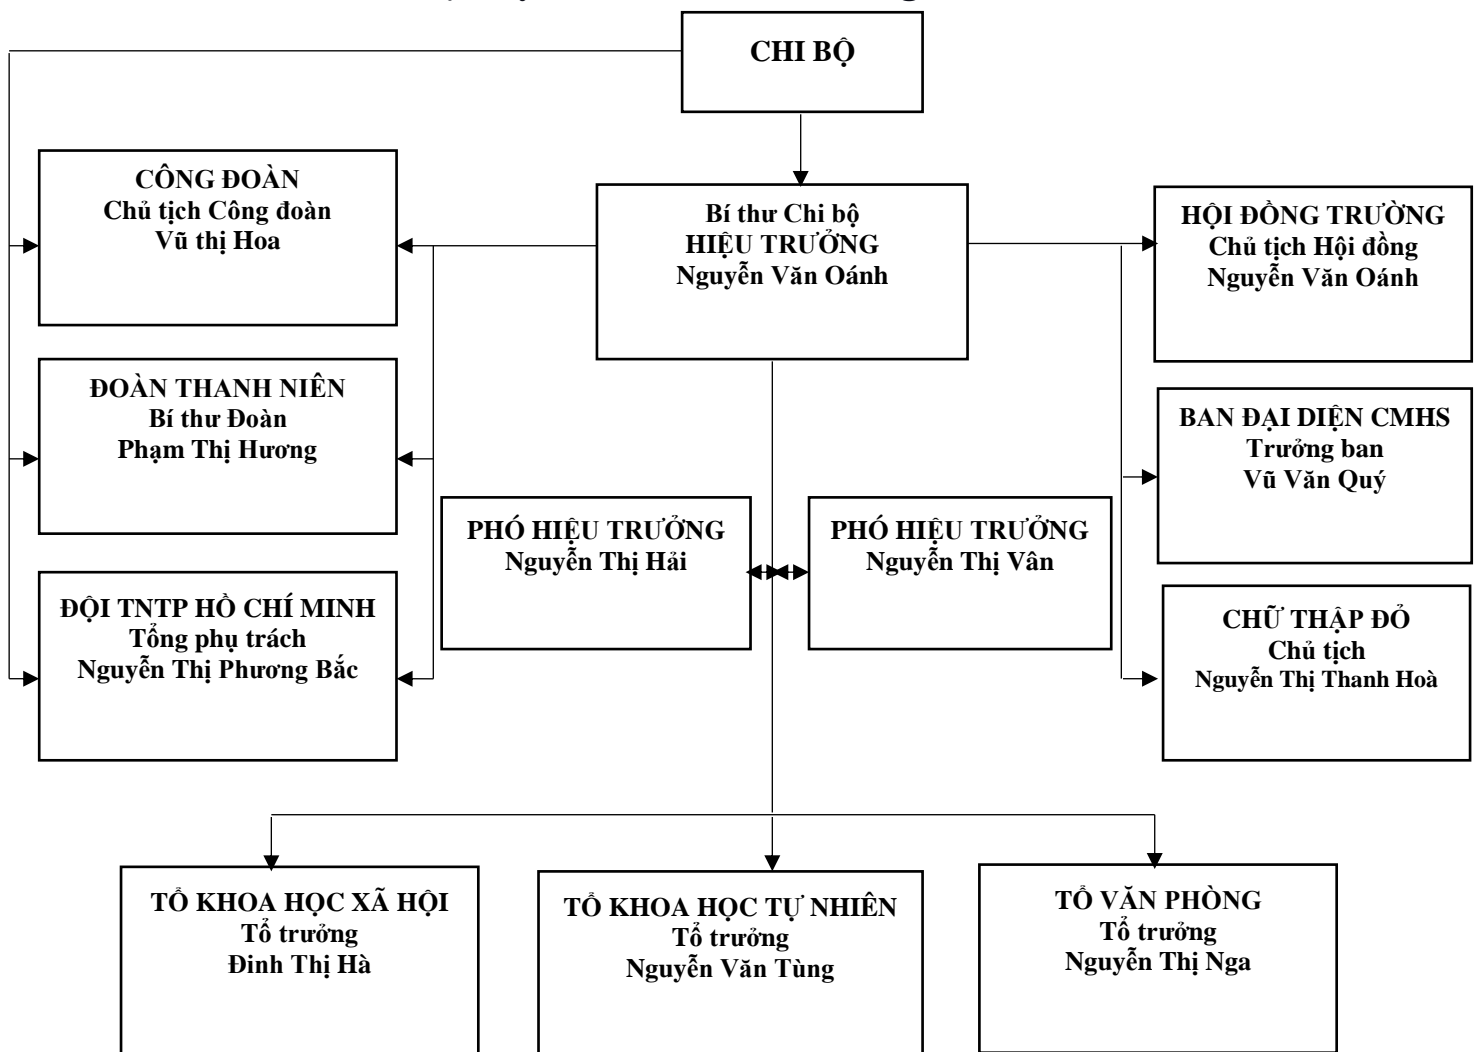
CHI BỘ

CÔNG ĐOÀN
Chủ tịch Công đoàn
Vũ thị Hoa

Bí thư Chi bộ
HIỆU TRƯỞNG
Nguyễn Văn Oánh

HỘI ĐỒNG TRƯỜNG
Chủ tịch Hội đồng
Nguyễn Văn Oánh

ĐOÀN THANH NIÊN
Bí thư Đoàn
Phạm Thị Hương

BAN ĐẠI DIỆN CMHS
Trưởng ban
Vũ Văn Quý

PHÓ HIỆU TRƯỞNG
Nguyễn Thị Hải

PHÓ HIỆU TRƯỞNG
Nguyễn Thị Vân

ĐỘI TNTP HỒ CHÍ MINH
Tổng phụ trách
Nguyễn Thị Phương Bắc

CHỮ THẬP ĐỎ
Chủ tịch
Nguyễn Thị Thanh Hoà

TỔ KHOA HỌC XÃ HỘI
Tổ trưởng
Đinh Thị Hà

TỔ KHOA HỌC TỰ NHIÊN
Tổ trưởng
Nguyễn Văn Tùng

TỔ VĂN PHÒNG
Tổ trưởng
Nguyễn Thị Nga